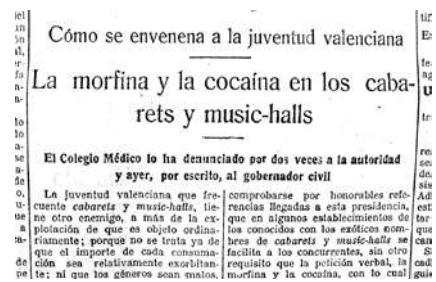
Cómo se envenena a la juventud valenciana

La morfina y la cocaína en los cabarets y music-halls

El Colegio Médico lo ha denunciado por dos veces a la autoridad y ayer, por escrito, al gobernador civil

La juventud valenciana que frecuente cabarets y music-halls, tiene otro enemigo, a más de la explotación de que es objeto ordinariamente; porque no se trata ya de que el importe de cada consumición sea relativamente exorbitante; ni que los géneros sean malos,

comprobarse por honorables referencias llegadas a esta presidencia, que en algunos establecimientos de los conocidos con los exóticos nombres de cabarets y music-halls se facilita a los concurrentes, sin otro requisito que la petición verbal, la morfina y la cocaína, con lo cual